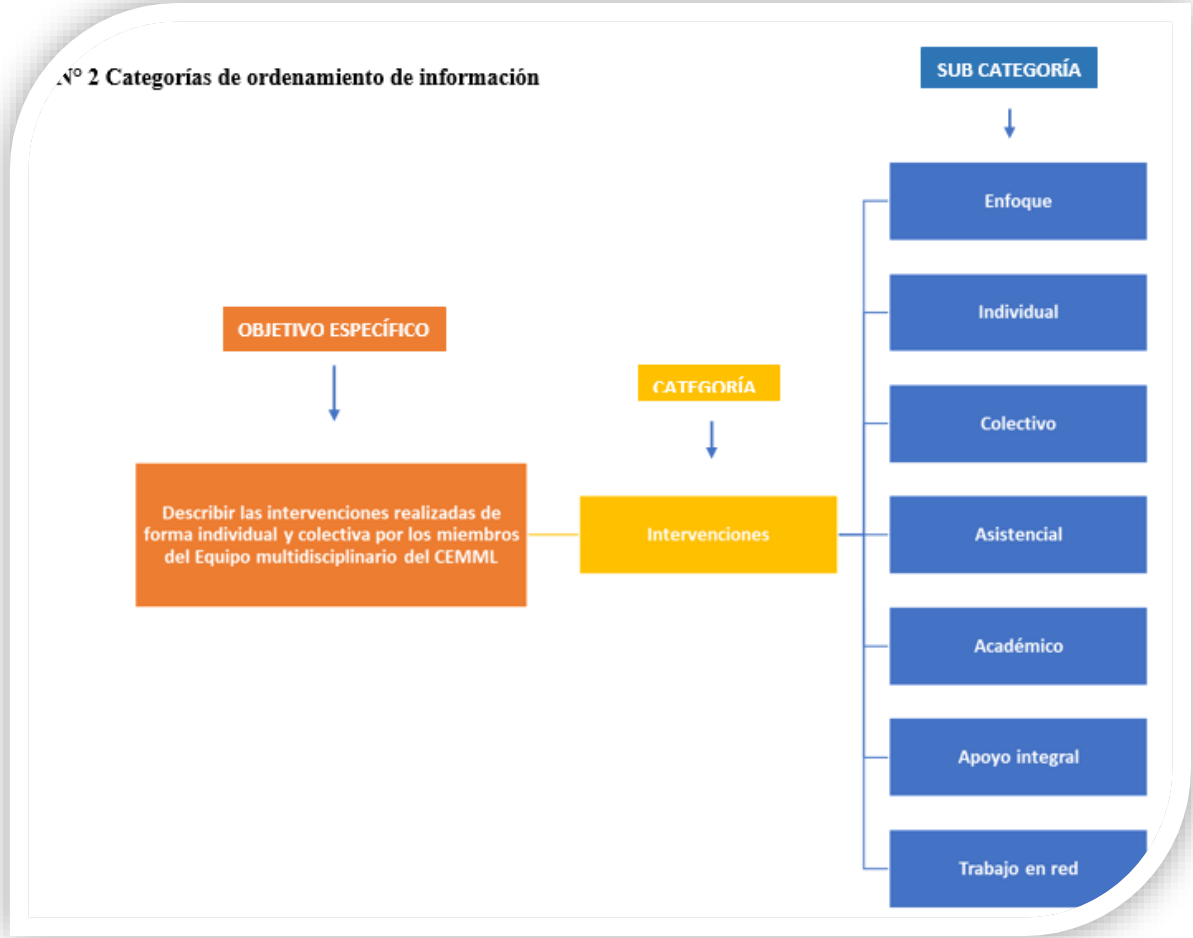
N° 2 Categorías de ordenamiento de información

SUB CATEGORÍA

OBJETIVO ESPECÍFICO

CATEGORÍA

Describir las intervenciones realizadas de forma individual y colectiva por los miembros del Equipo multidisciplinario del CEMML

Intervenciones

Enfoque

Individual

Colectivo

Asistencial

Académico

Apoyo integral

Trabajo en red